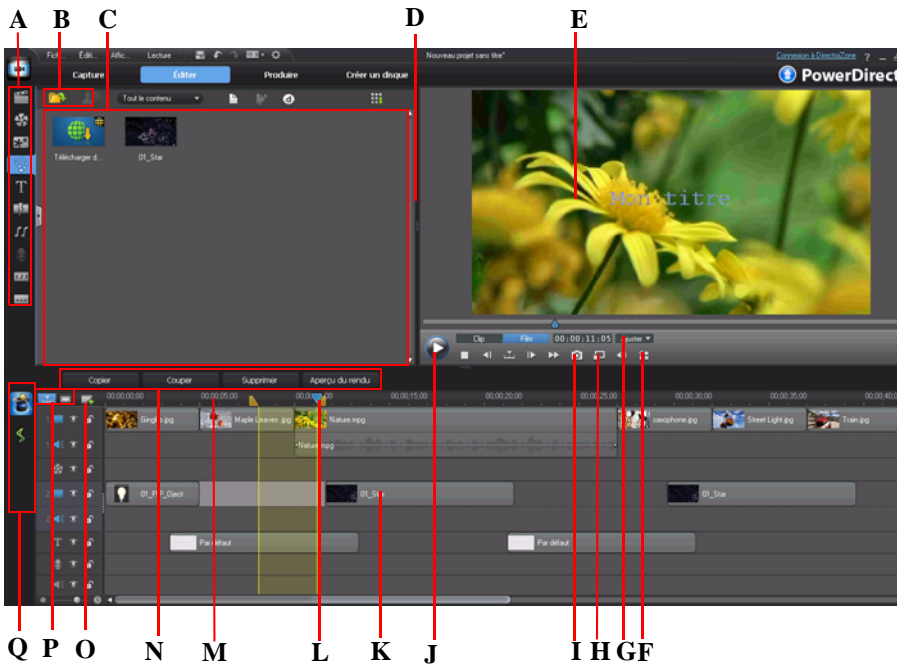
A B C D E

Fich... Édi... Affic... Lecture

Nouveau projet sans titre*

Connexion à DirectorZone ? _

Capture Éditer Produire Créer un disque

PowerDirector

Tout le contenu

Télécharger d...

01_Star

Mon titre

Clip Film 00:00:11:05 Ajuster

Copier Couper Supprimer Aperçu du rendu

00;00;00;00 00;00;05;00 00;00;10;00 00;00;15;00 00;00;20;00 00;00;25;00 00;00;30;00 00;00;35;00 00;00;40;0

1 Gingko.jpg Maple Leaves.jpg Nature.mpg saxophone.jpg Street Light.jpg Train.jpg

1 Nature.mpg

2 01_PiP_Object 01_Star 01_Star

2

T Par défaut Par défaut

Q P O N M L K J I H G F